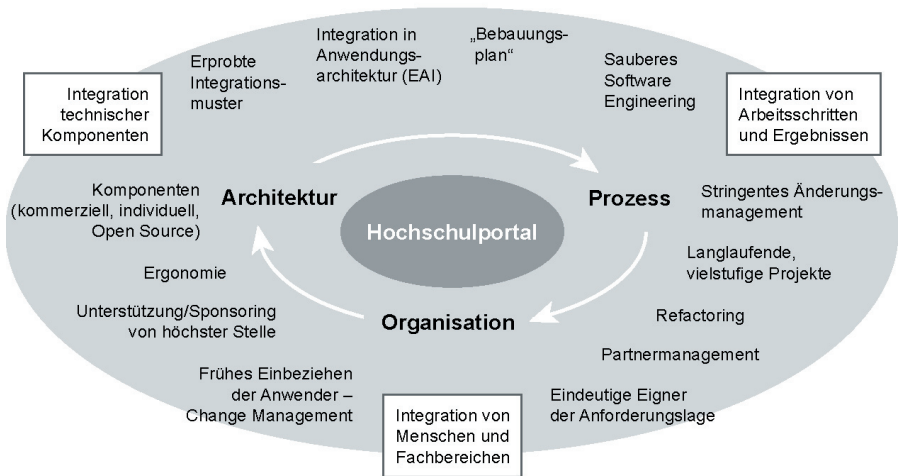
Integration technischer Komponenten

Erprobte Integrationsmuster

Integration in Anwendungsarchitektur (EAI)

„Bebauungsplan“

Sauberes Software Engineering

Integration von Arbeitsschritten und Ergebnissen

Komponenten (kommerziell, individuell, Open Source)

Architektur

Hochschulportal

Prozess

Stringentes Änderungsmanagement

Langlaufende, vielstufige Projekte

Ergonomie

Unterstützung/Sponsoring von höchster Stelle

Organisation

Refactoring

Partnermanagement

Frühes Einbeziehen der Anwender – Change Management

Eindeutige Eigner der Anforderungslage

Integration von Menschen und Fachbereichen